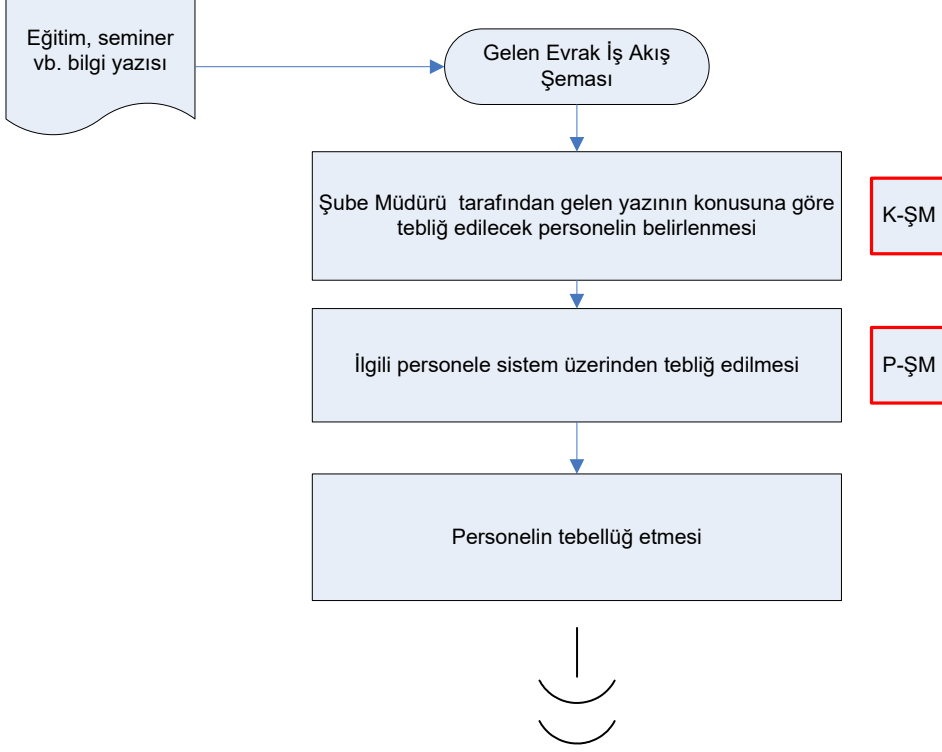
Eğitim, seminer vb. bilgi yazısı

Gelen Evrak İş Akış Şeması

Şube Müdürü tarafından gelen yazının konusuna göre tebliğ edilecek personelin belirlenmesi

K-ŞM

İlgili personele sistem üzerinden tebliğ edilmesi

P-ŞM

Personelin tebellüğ etmesi